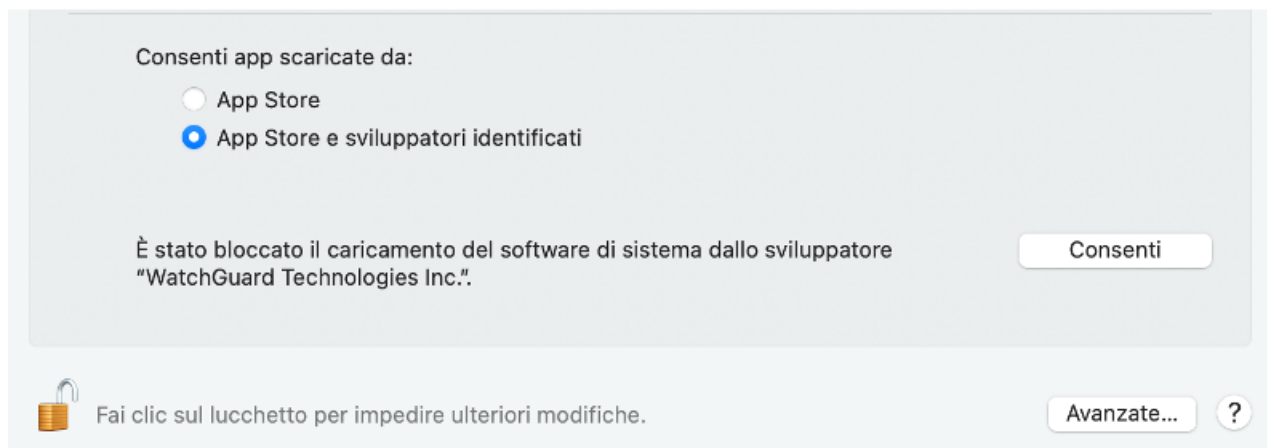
Consenti app scaricate da:

App Store

App Store e sviluppatori identificati

È stato bloccato il caricamento del software di sistema dallo sviluppatore "WatchGuard Technologies Inc.".

Consenti

Fai clic sul lucchetto per impedire ulteriori modifiche.

Avanzate...

?